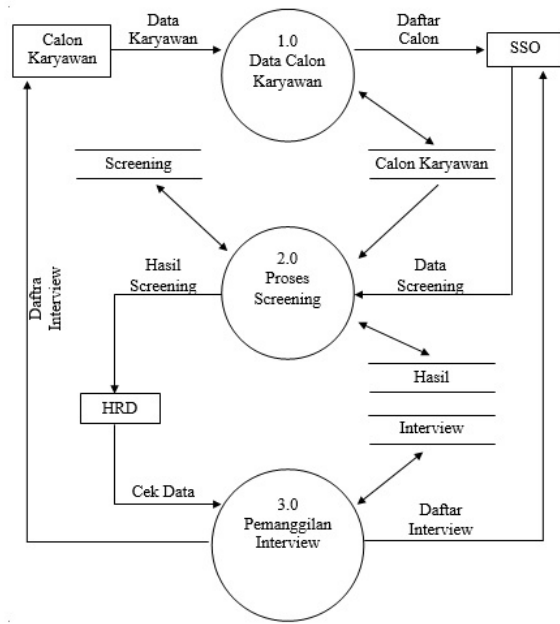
Calon Karyawan

Data Karyawan

1.0
Data Calon Karyawan

Daftar Calon

SSO

Screening

Calon Karyawan

Daftra Interview

Hasil Screening

2.0
Proses Screening

Data Screening

Hasil

Interview

HRD

Cek Data

3.0
Pemanggilan Interview

Daftar Interview